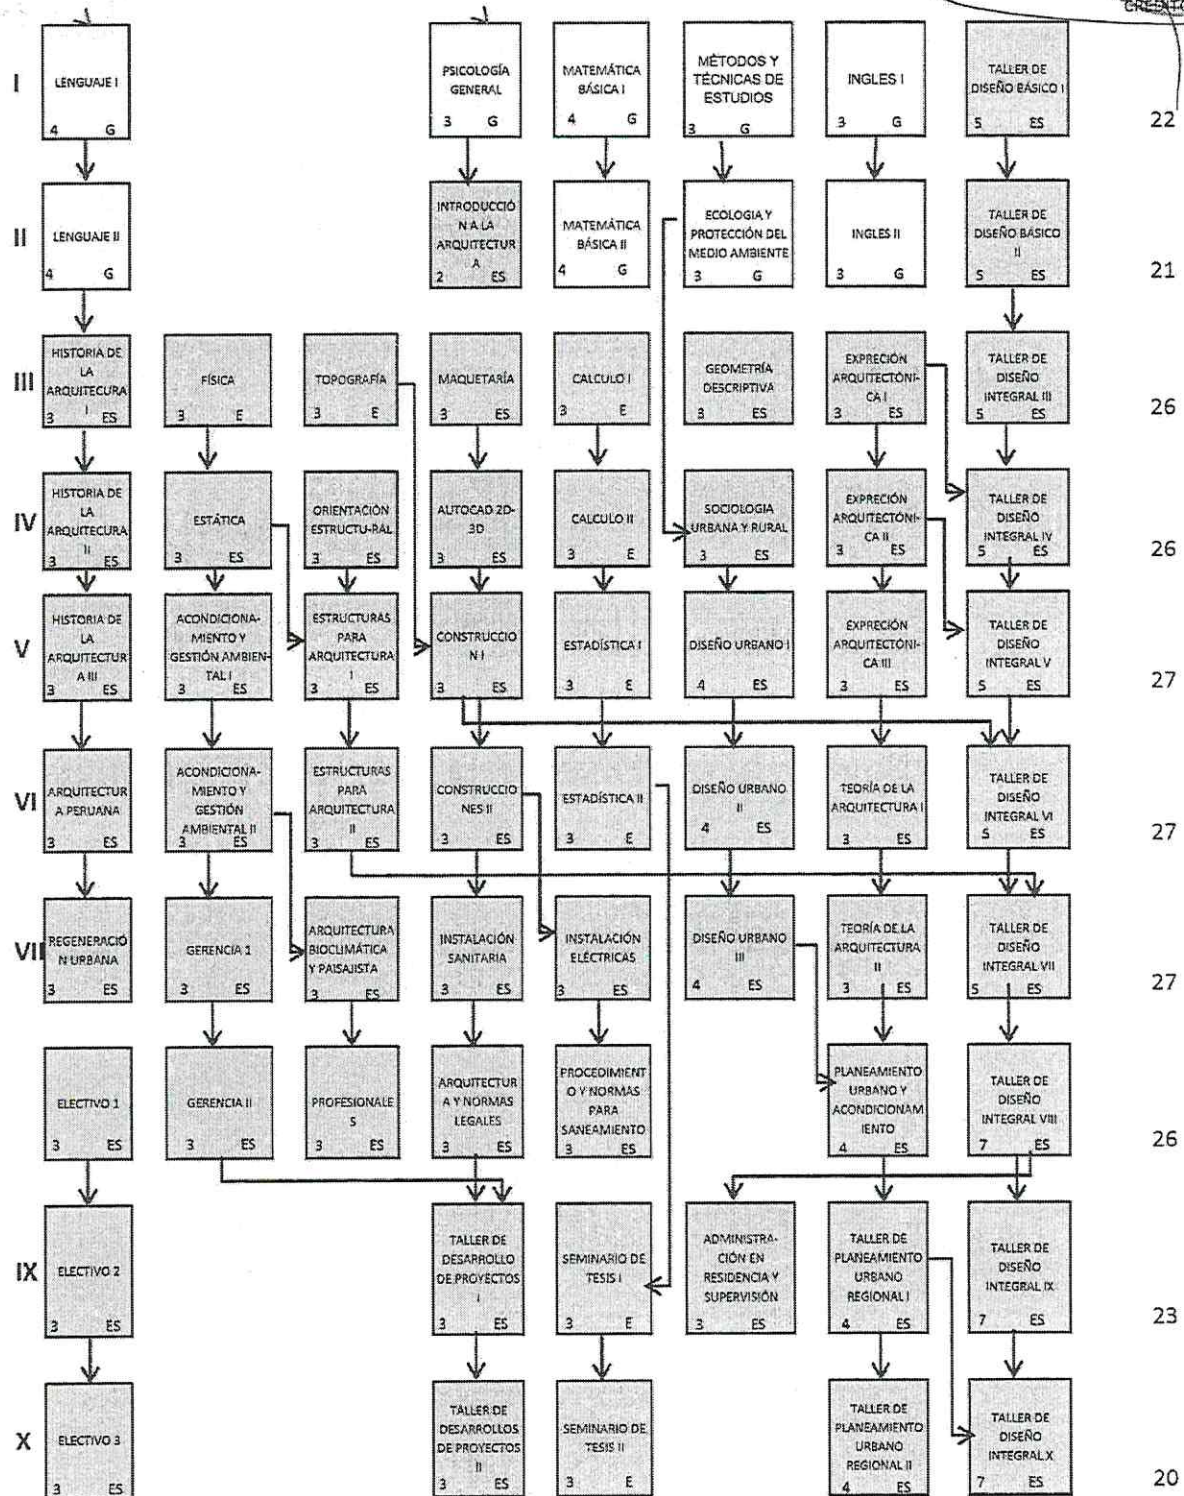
CREDITO

I
LENGUAJE I
4 G

PSICOLOGÍA GENERAL
3 G

MATEMÁTICA BÁSICA I
4 G

MÉTODOS Y TÉCNICAS DE ESTUDIOS
3 G

INGLES I
3 G

TALLER DE DISEÑO BÁSICO I
5 ES

22

II
LENGUAJE II
4 G

INTRODUCCIÓN A LA ARQUITECTURA
2 ES

MATEMÁTICA BÁSICA II
4 G

ECOLOGIA Y PROTECCIÓN DEL MEDIO AMBIENTE
3 G

INGLES II
3 G

TALLER DE DISEÑO BÁSICO II
5 ES

21

III
HISTORIA DE LA ARQUITECURA I
3 ES

FÍSICA
3 E

TOPOGRAFÍA
3 E

MAQUETARÍA
3 ES

CALCULO I
3 E

GEOMETRÍA DESCRIPTIVA
3 ES

EXPRECIÓN ARQUITECTÓNICA I
3 ES

TALLER DE DISEÑO INTEGRAL III
5 ES

26

IV
HISTORIA DE LA ARQUITECURA II
3 ES

ESTÁTICA
3 ES

ORIENTACIÓN ESTRUCTU-RAL
3 ES

AUTOCAD 2D-3D
3 ES

CALCULO II
3 E

SOCIOLOGIA URBANA Y RURAL
3 ES

EXPRECIÓN ARQUITECTÓNICA II
3 ES

TALLER DE DISEÑO INTEGRAL IV
5 ES

26

V
HISTORIA DE LA ARQUITECTURA III
3 ES

ACONDICIONA-MIENTO Y GESTIÓN AMBIEN-TAL I
3 ES

ESTRUCTURAS PARA ARQUITECTURA I
3 ES

CONSTRUCCION I
3 ES

ESTADÍSTICA I
3 E

DISEÑO URBANO I
4 ES

EXPRECIÓN ARQUITECTÓNICA III
3 ES

TALLER DE DISEÑO INTEGRAL V
5 ES

27

VI
ARQUITECTURA PERUANA
3 ES

ACONDICIONA-MIENTO Y GESTIÓN AMBIENTAL II
3 ES

ESTRUCTURAS PARA ARQUITECTURA II
3 ES

CONSTRUCCIONES II
3 ES

ESTADÍSTICA II
3 E

DISEÑO URBANO II
4 ES

TEORÍA DE LA ARQUITECTURA I
3 ES

TALLER DE DISEÑO INTEGRAL VI
5 ES

27

VII
REGENERACIÓN URBANA
3 ES

GERENCIA 1
3 ES

ARQUITECTURA BIOCLIMÁTICA Y PAISAJISTA
3 ES

INSTALACIÓN SANITARIA
3 ES

INSTALACIÓN ELÉCTRICAS
3 ES

DISEÑO URBANO III
4 ES

TEORÍA DE LA ARQUITECTURA II
3 ES

TALLER DE DISEÑO INTEGRAL VII
5 ES

27

ELECTIVO 1
3 ES

GERENCIA II
3 ES

PROFESIONALES
3 ES

ARQUITECTURA Y NORMAS LEGALES
3 ES

PROCEDIMIENTO Y NORMAS PARA SANEAMIENTO
3 ES

PLANEAMIENTO URBANO Y ACONDICIONAMIENTO
4 ES

TALLER DE DISEÑO INTEGRAL VIII
7 ES

26

IX
ELECTIVO 2
3 ES

TALLER DE DESARROLLO DE PROYECTOS I
3 ES

SEMINARIO DE TESIS I
3 E

ADMINISTRA-CIÓN EN RESIDENCIA Y SUPERVISIÓN
3 ES

TALLER DE PLANEAMIENTO URBANO REGIONAL I
4 ES

TALLER DE DISEÑO INTEGRAL IX
7 ES

23

X
ELECTIVO 3
3 ES

TALLER DE DESARROLLOS DE PROYECTOS II
3 ES

SEMINARIO DE TESIS II
3 E

TALLER DE PLANEAMIENTO URBANO REGIONAL II
4 ES

TALLER DE DISEÑO INTEGRAL X
7 ES

20